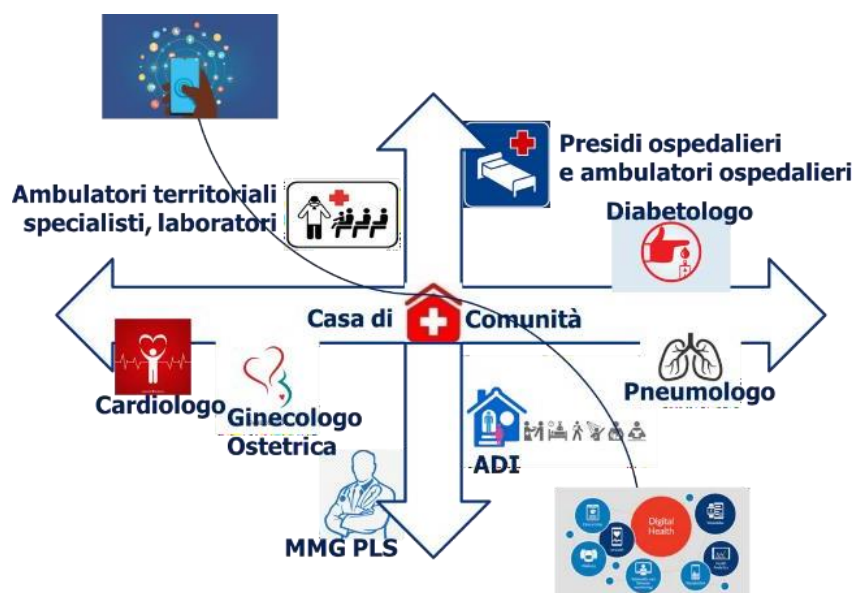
Presidi ospedalieri e ambulatori ospedalieri

Ambulatori territoriali specialisti, laboratori

Diabetologo

Casa di Comunità

Cardiologo

Ginecologo Ostetrica

Pneumologo

ADI

MMG PLS

Digital Health